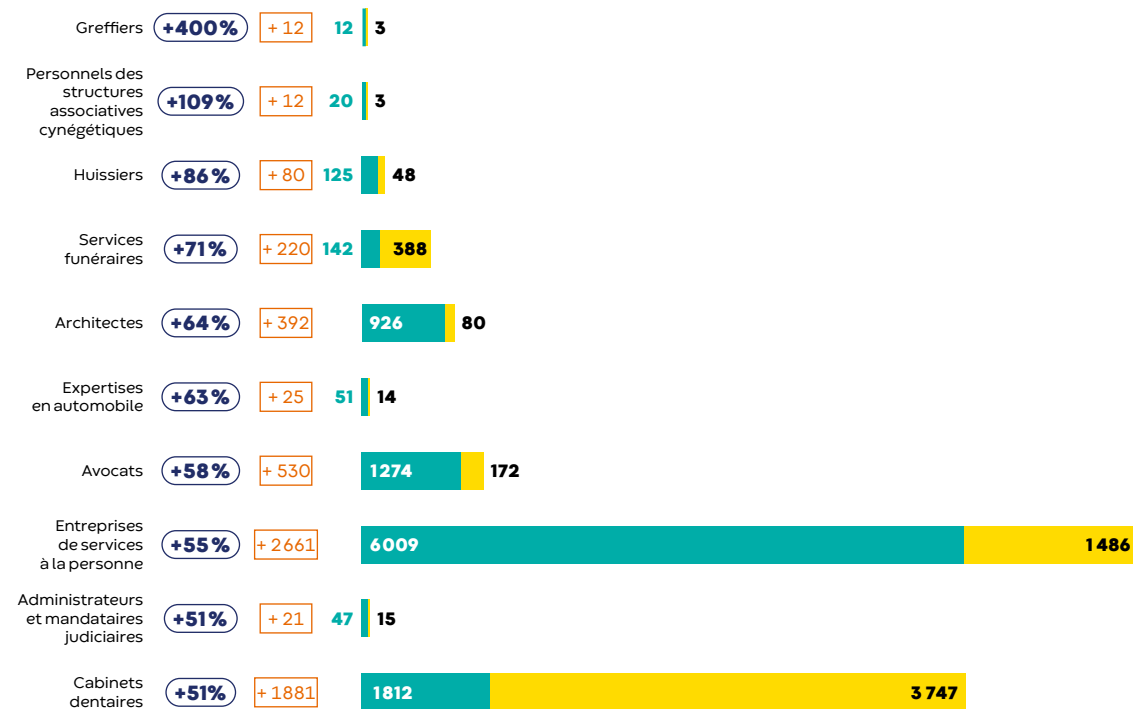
| | | | | |
|---|---|---|---|---|
| Greffiers | +400% | + 12 | 12 | 3 |
| Personnels des structures associatives cynégétiques | +109% | + 12 | 20 | 3 |
| Huissiers | +86% | + 80 | 125 | 48 |
| Services funéraires | +71% | + 220 | 142 | 388 |
| Architectes | +64% | + 392 | 926 | 80 |
| Expertises en automobile | +63% | + 25 | 51 | 14 |
| Avocats | +58% | + 530 | 1274 | 172 |
| Entreprises de services à la personne | +55% | + 2661 | 6009 | 1486 |
| Administrateurs et mandataires judiciaires | +51% | + 21 | 47 | 15 |
| Cabinets dentaires | +51% | + 1881 | 1812 | 3 747 |